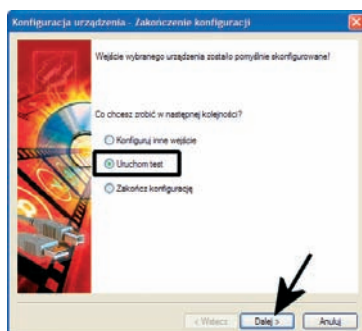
Konfiguracja urządzenia - Zakończenie konfiguracji

Wejście wybranego urządzenia zostało pomyślnie skonfigurowane!

Co chcesz zrobić w następnej kolejności?

Konfiguruj inne wejście

Uruchom test

Zakończ konfigurację

< Wstecz

Dalej >

Anuluj